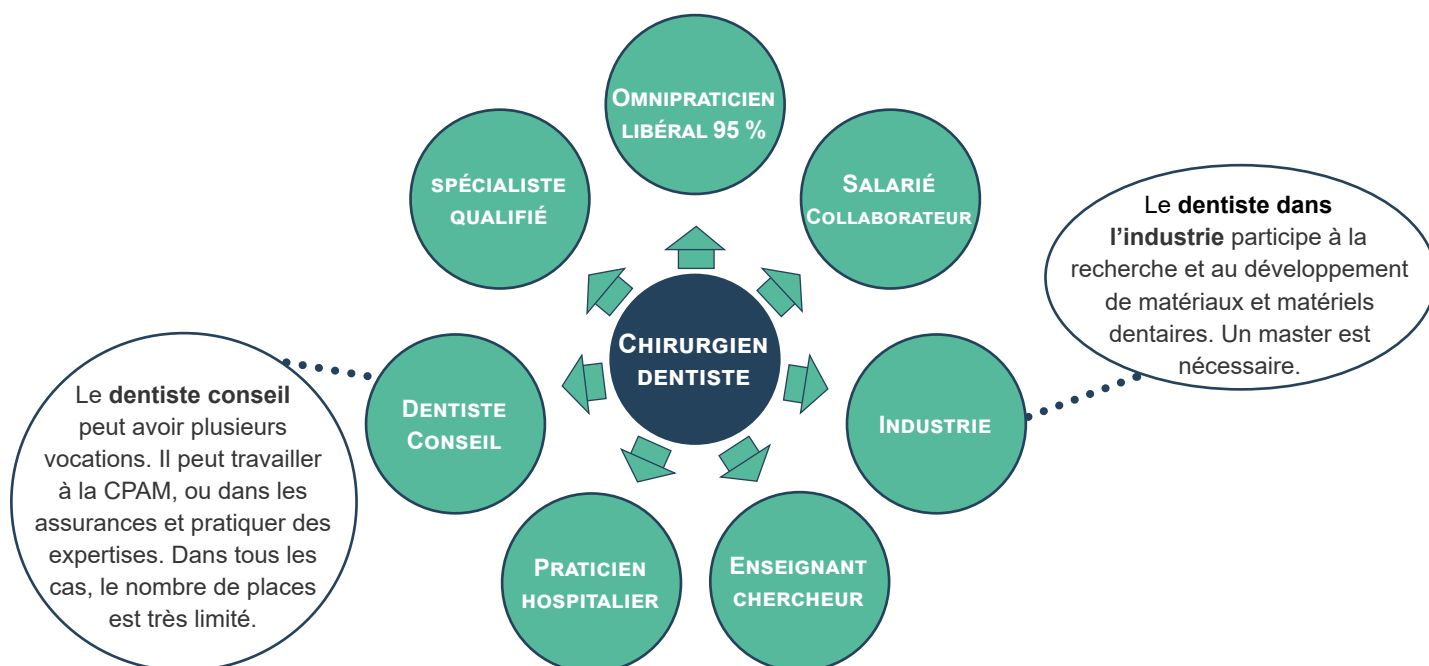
Omnipraticien libéral 95 %

spécialiste qualifié

Salarié Collaborateur

Le **dentiste dans l'industrie** participe à la recherche et au développement de matériaux et matériels dentaires. Un master est nécessaire.

Chirurgien dentiste

Dentiste Conseil

Industrie

Le **dentiste conseil** peut avoir plusieurs vocations. Il peut travailler à la CPAM, ou dans les assurances et pratiquer des expertises. Dans tous les cas, le nombre de places est très limité.

Praticien hospitalier

Enseignant chercheur